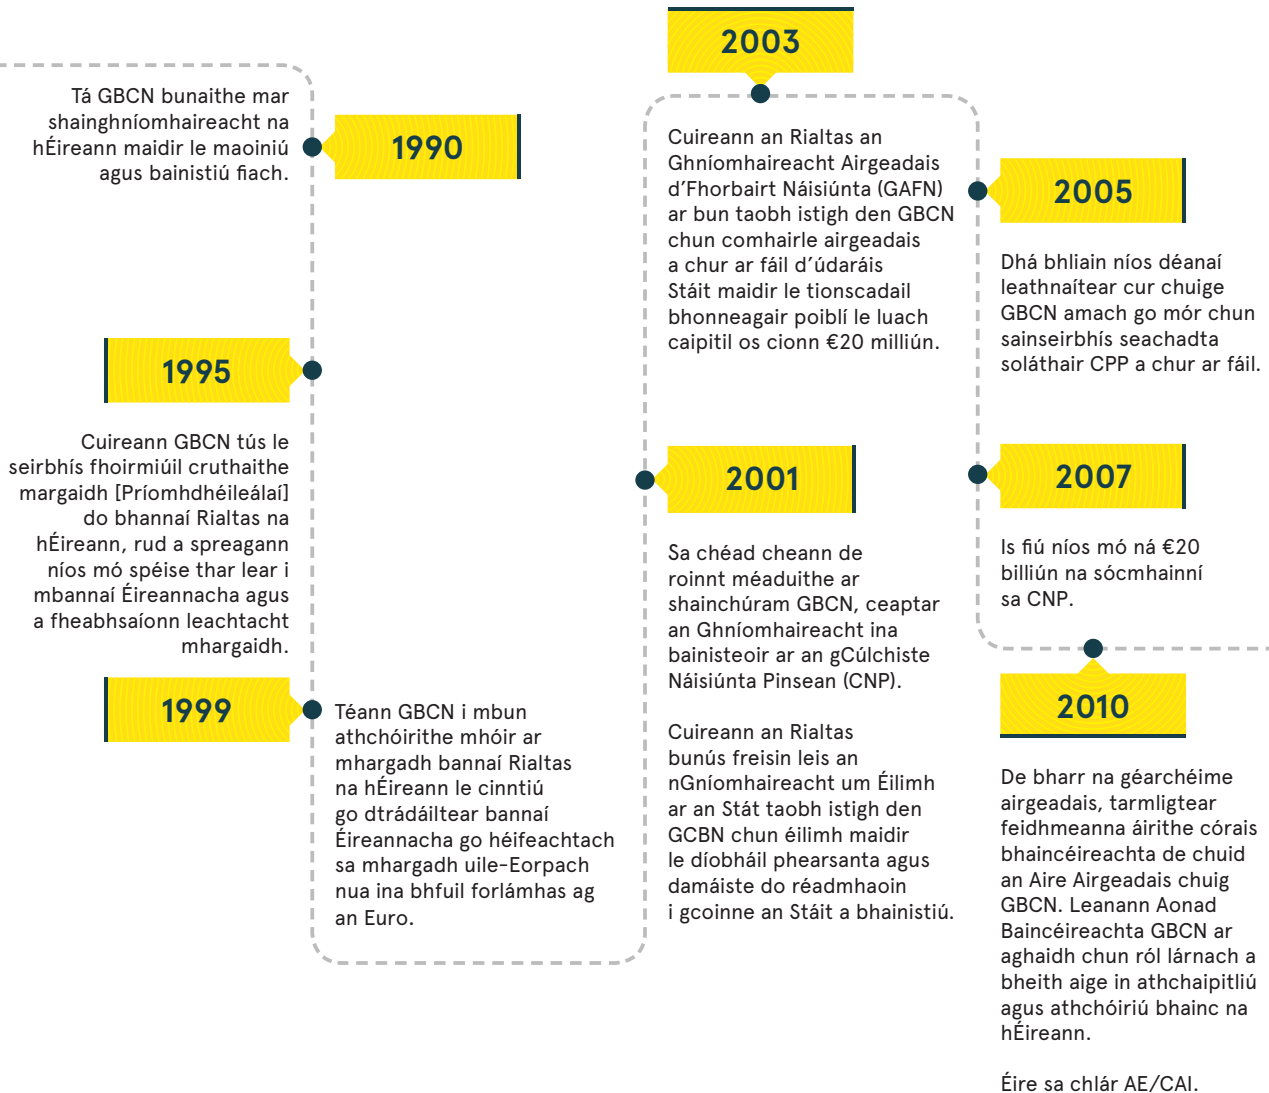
Tá GBCN bunaithe mar shainghníomhaireacht na hÉireann maidir le maoiniú agus bainistiú fiach.

1990

1995

Cuireann GBCN tús le seirbhís fhoirmiúil cruthaithe margaidh [Príomhdhéileálaí] do bhannaí Rialtas na hÉireann, rud a spreagann níos mó spéise thar lear i mbannaí Éireannacha agus a fheabhsaíonn leachtacht mhargaidh.

1999

Téann GBCN i mbun athchóirithe mhóir ar mhargadh bannaí Rialtas na hÉireann le cinntiú go dtrádáiltear bannaí Éireannacha go héifeachtach sa mhargadh uile-Eorpach nua ina bhfuil forlámhas ag an Euro.

2003

Cuireann an Rialtas an Ghníomhaireacht Airgeadais d'Fhorbairt Náisiúnta (GAFN) ar bun taobh istigh den GBCN chun comhairle airgeadais a chur ar fáil d'údaráis Stáit maidir le tionscadail bhonneagair poiblí le luach caipitil os cionn €20 milliún.

2001

Sa chéad cheann de roinnt méaduithe ar shainchúram GBCN, ceaptar an Ghníomhaireacht ina bainisteoir ar an gCúlchiste Náisiúnta Pinsean (CNP).

Cuireann an Rialtas bunús freisin leis an nGníomhaireacht um Éilimh ar an Stát taobh istigh den GCBN chun éilimh maidir le díobháil phearsanta agus damáiste do réadmhaoin i gcoinne an Stáit a bhainistiú.

2005

Dhá bhliain níos déanaí leathnaítear cur chuige GBCN amach go mór chun sainseirbhís seachadta soláthair CPP a chur ar fáil.

2007

Is fiú níos mó ná €20 billiún na sócmhainní sa CNP.

2010

De bharr na géarchéime airgeadais, tarmligtear feidhmeanna áirithe córais bhaincéireachta de chuid an Aire Airgeadais chuig GBCN. Leanann Aonad Baincéireachta GBCN ar aghaidh chun ról lárnach a bheith aige in athchaipitliú agus athchóiriú bhainc na hÉireann.

Éire sa chlár AE/CAI.